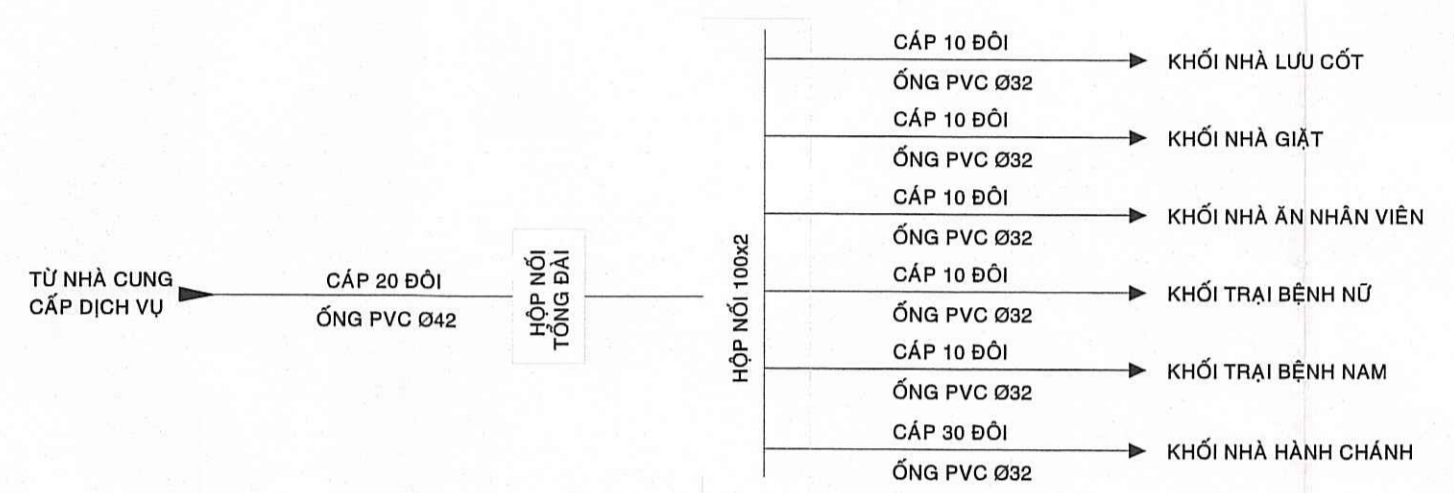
TỪ NHÀ CUNG CẤP DỊCH VỤ

CÁP 20 ĐÔI

ỐNG PVC Ø42

HỘP NỐI TỔNG ĐÀI

HỘP NỐI 100x2

CÁP 10 ĐÔI

ỐNG PVC Ø32

KHỐI NHÀ LƯU CỐT

CÁP 10 ĐÔI

ỐNG PVC Ø32

KHỐI NHÀ GIẶT

CÁP 10 ĐÔI

ỐNG PVC Ø32

KHỐI NHÀ ĂN NHÂN VIÊN

CÁP 10 ĐÔI

ỐNG PVC Ø32

KHỐI TRẠI BỆNH NỮ

CÁP 10 ĐÔI

ỐNG PVC Ø32

KHỐI TRẠI BỆNH NAM

CÁP 30 ĐÔI

ỐNG PVC Ø32

KHỐI NHÀ HÀNH CHÁNH